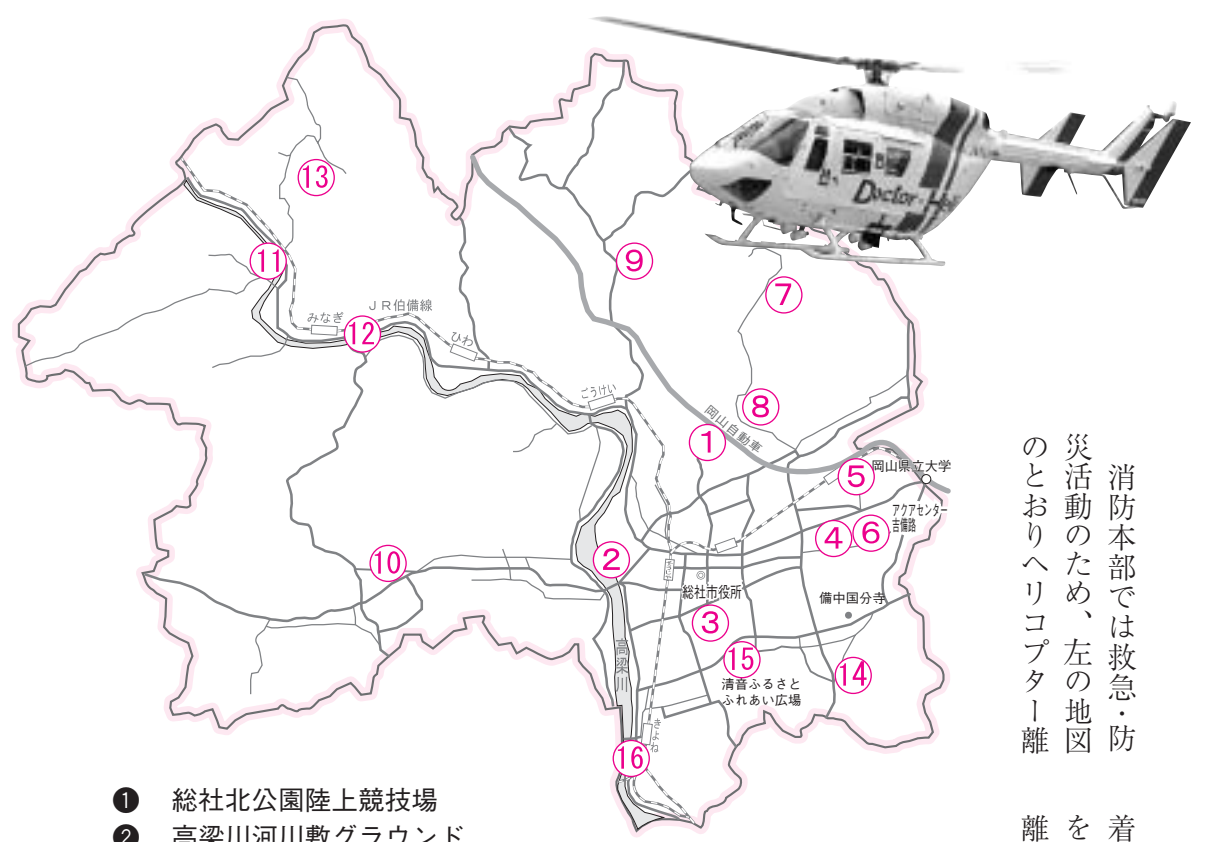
⑬
⑪
⑨
⑦
JR伯備線
みなぎ
⑫
ひわ
ごうけい
⑧
岡山自動車道
①
⑤
岡山県立大学
アクアセンター吉備路
④
⑥
②
⑩
総社
総社市役所
③
備中国分寺
⑮
清音ふるさとふれあい広場
⑭
高梁川
きよね
⑯

消防本部では救急・防災活動のため、左の地図のとおりヘリコプター離

着を離

❶ 総社北公園陸上競技場
❷ 高梁川河川敷グラウンド